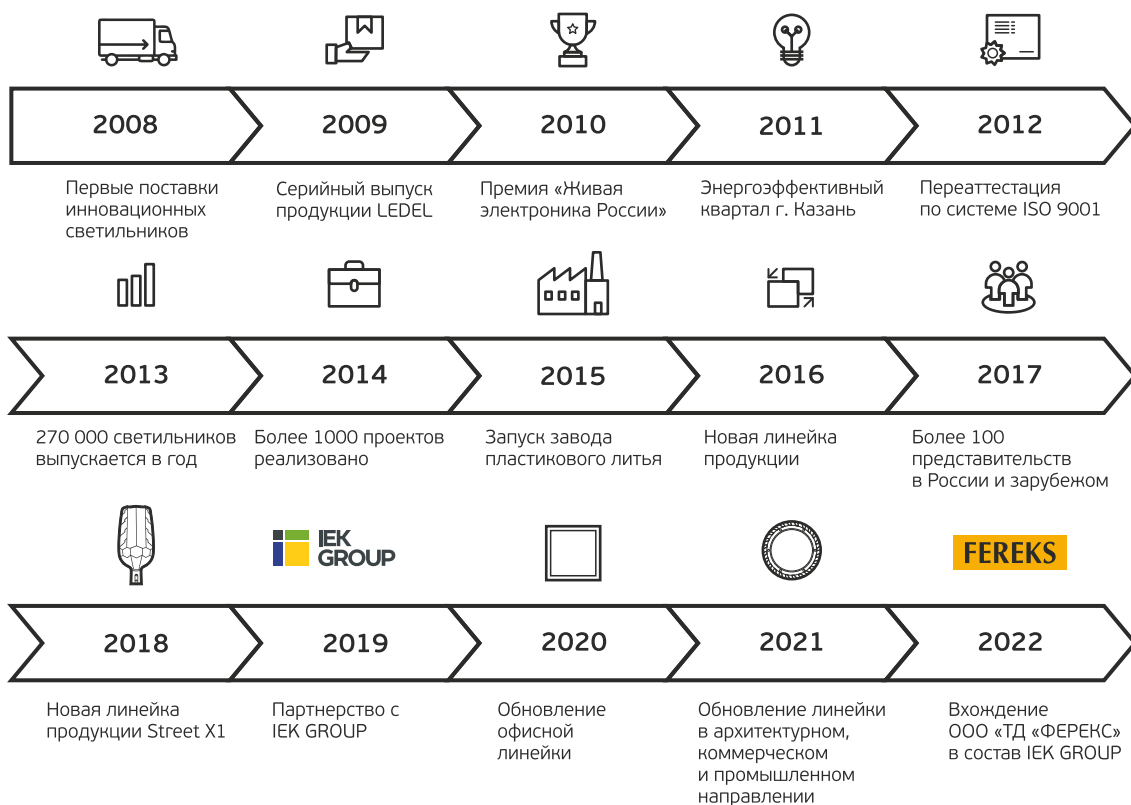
2008
Первые поставки инновационных светильников

2009
Серийный выпуск продукции LEDEL

2010
Премия «Живая электроника России»

2011
Энергоэффективный квартал г. Казань

2012
Переаттестация по системе ISO 9001

2013
270 000 светильников выпускается в год

2014
Более 1000 проектов реализовано

2015
Запуск завода пластикового литья

2016
Новая линейка продукции

2017
Более 100 представительств в России и зарубежом

IEK GROUP

FEREKS

2018
Новая линейка продукции Street X1

2019
Партнерство с IEK GROUP

2020
Обновление офисной линейки

2021
Обновление линейки в архитектурном, коммерческом и промышленном направлении

2022
Вхождение ООО «ТД «ФЕРЕКС» в состав IEK GROUP